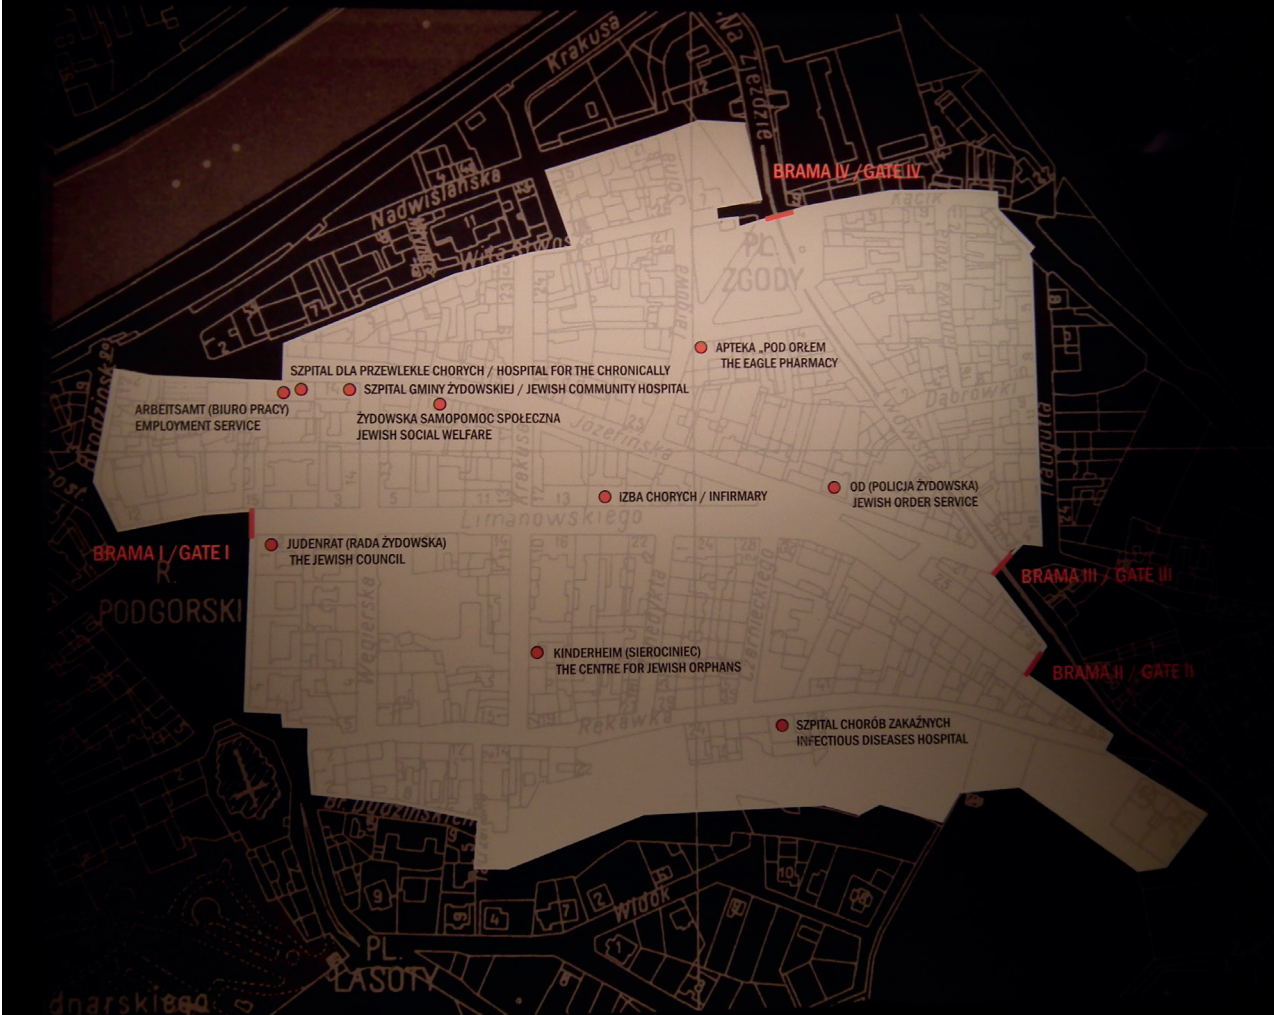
Krakusa
Na Zjeździe
BRAMA IV / GATE IV
Nadwiślańska
PL. ZGODY
APTEKA „POD ORŁEM
THE EAGLE PHARMACY
SZPITAL DLA PRZEWLEKLE CHORYCH / HOSPITAL FOR THE CHRONICALLY
SZPITAL GMINY ŻYDOWSKIEJ / JEWISH COMMUNITY HOSPITAL
ARBEITSAMT (BIURO PRACY)
EMPLOYMENT SERVICE
ŻYDOWSKA SAMOPOMOC SPOŁECZNA
JEWISH SOCIAL WELFARE
Dąbrowki
Józefińska
IZBA CHORYCH / INFIRMARY
OD (POLICJA ŻYDOWSKA)
JEWISH ORDER SERVICE
Limanowskiego
BRAMA I / GATE I
JUDENRAT (RADA ŻYDOWSKA)
THE JEWISH COUNCIL
R. PODGORSKI
BRAMA III / GATE III
Węgierska
KINDERHEIM (SIEROCINIEC)
THE CENTRE FOR JEWISH ORPHANS
BRAMA II / GATE II
Rękawka
SZPITAL CHORÓB ZAKAŹNYCH
INFECTIOUS DISEASES HOSPITAL
Widok
PL. LASOTY
dnarskiego